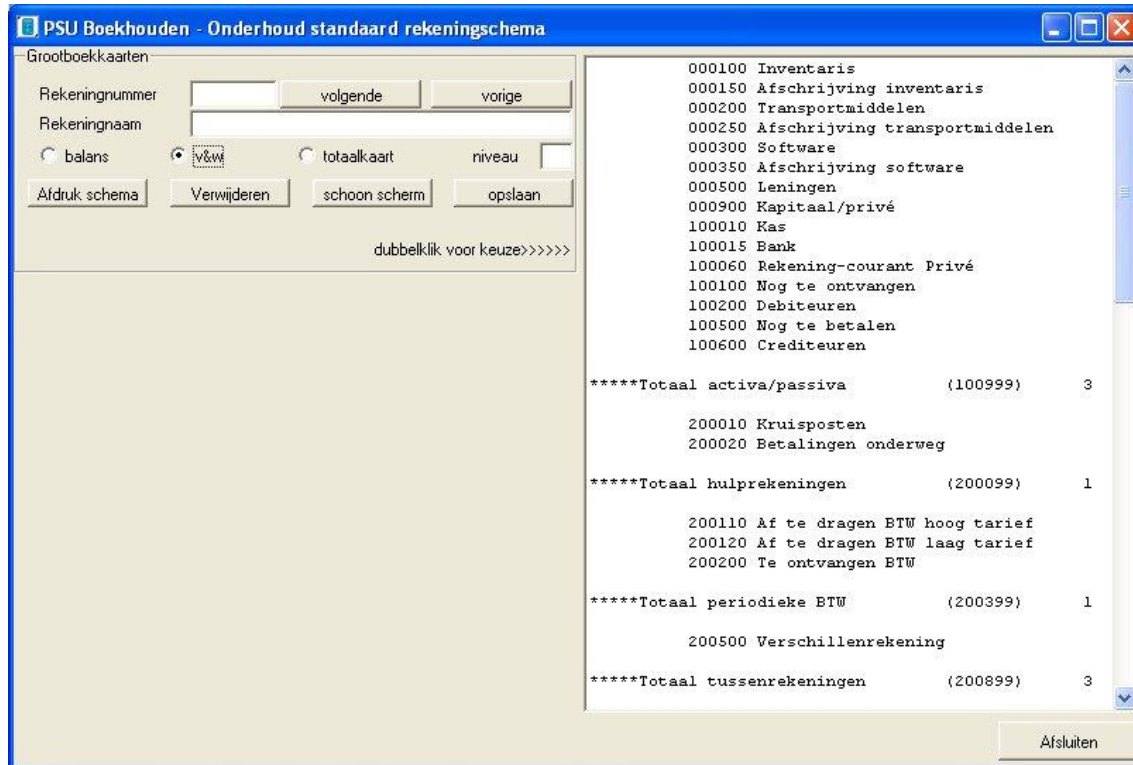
PSU Boekhouden - Onderhoud standaard rekeningschema

Grootboekkaarten

Rekeningnummer
volgende
vorige
Rekeningnaam
balans
v&w
totaalkaart
niveau
Afdruk schema
Verwijderen
schoon scherm
opslaan

dubbelklik voor keuze>>>>>>

000100 Inventaris
000150 Afschrijving inventaris
000200 Transportmiddelen
000250 Afschrijving transportmiddelen
000300 Software
000350 Afschrijving software
000500 Leningen
000900 Kapitaal/privé
100010 Kas
100015 Bank
100060 Rekening-courant Privé
100100 Nog te ontvangen
100200 Debiteuren
100500 Nog te betalen
100600 Crediteuren

*****Totaal activa/passiva (100999) 3

200010 Kruisposten
200020 Betalingen onderweg

*****Totaal hulprekeningen (200099) 1

200110 Af te dragen BTW hoog tarief
200120 Af te dragen BTW laag tarief
200200 Te ontvangen BTW

*****Totaal periodieke BTW (200399) 1

200500 Verschillenrekening

*****Totaal tussenrekeningen (200899) 3

Afsluiten